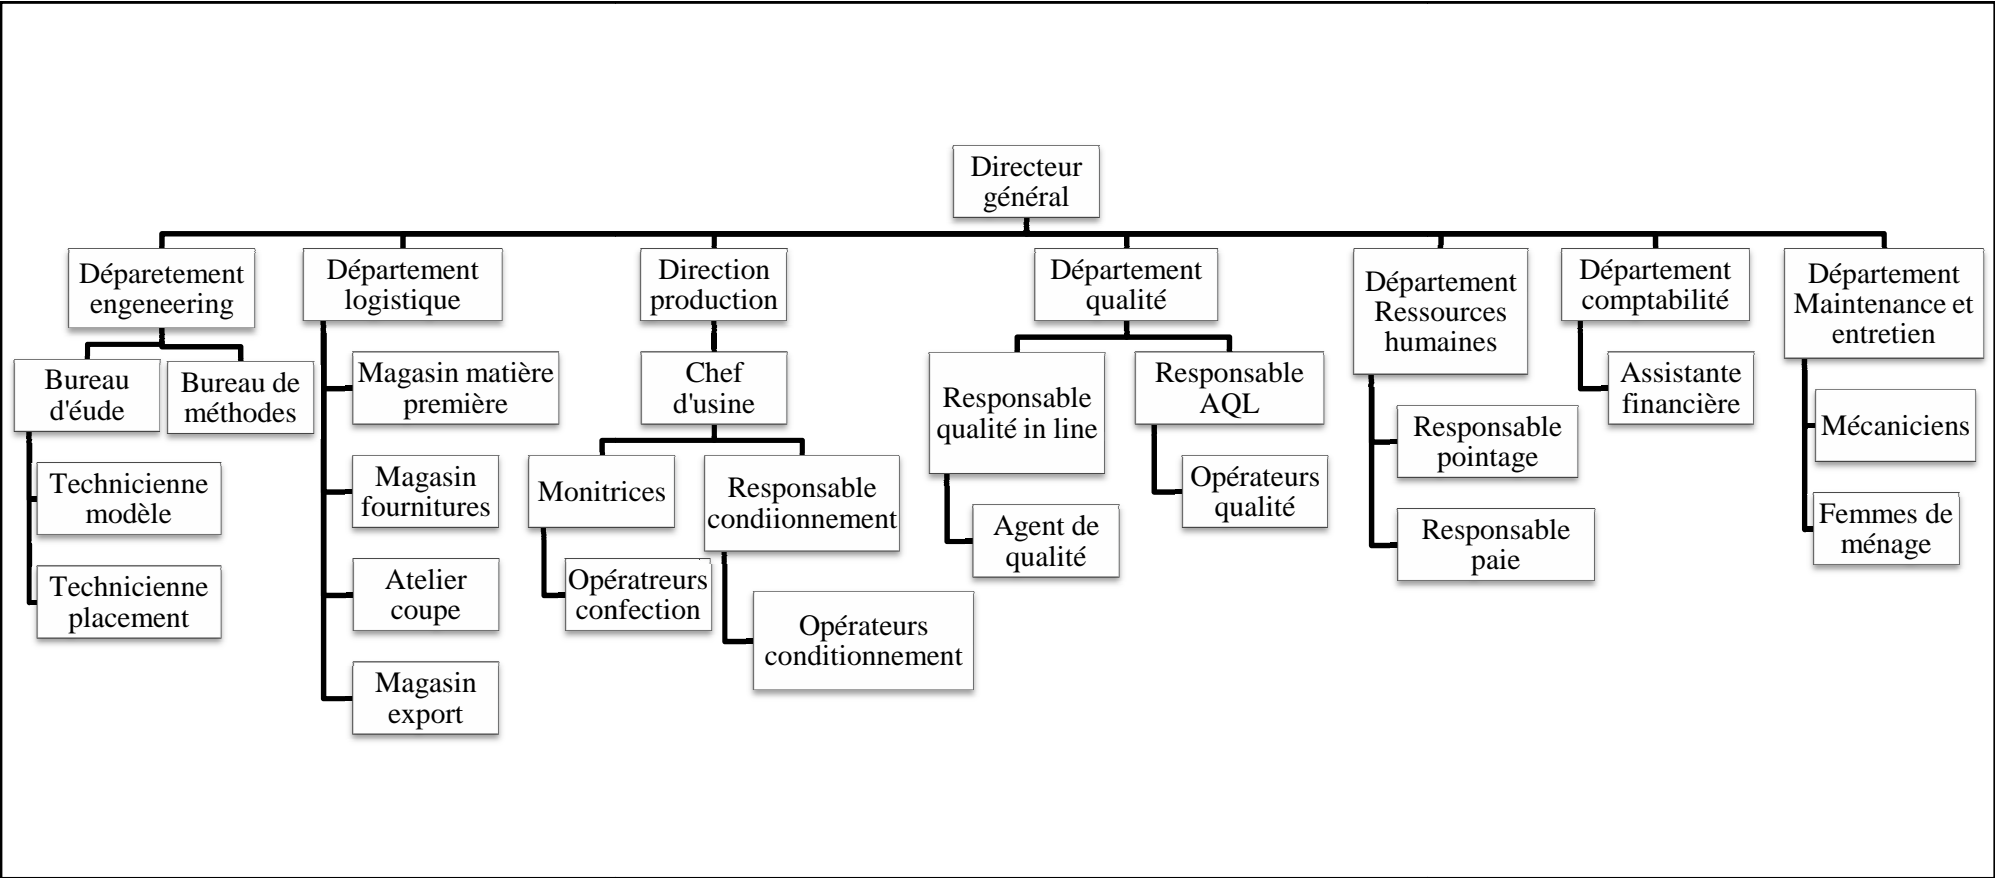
Directeur général

Déparetement engeneering

Bureau d'éude

Bureau de méthodes

Technicienne modèle

Technicienne placement

Département logistique

Magasin matière première

Magasin fournitures

Atelier coupe

Magasin export

Direction production

Chef d'usine

Monitrices

Opérateurs confection

Responsable condiionnement

Opérateurs conditionnement

Département qualité

Responsable qualité in line

Agent de qualité

Responsable AQL

Opérateurs qualité

Département Ressources humaines

Responsable pointage

Responsable paie

Département comptabilité

Assistante financière

Département Maintenance et entretien

Mécaniciens

Femmes de ménage